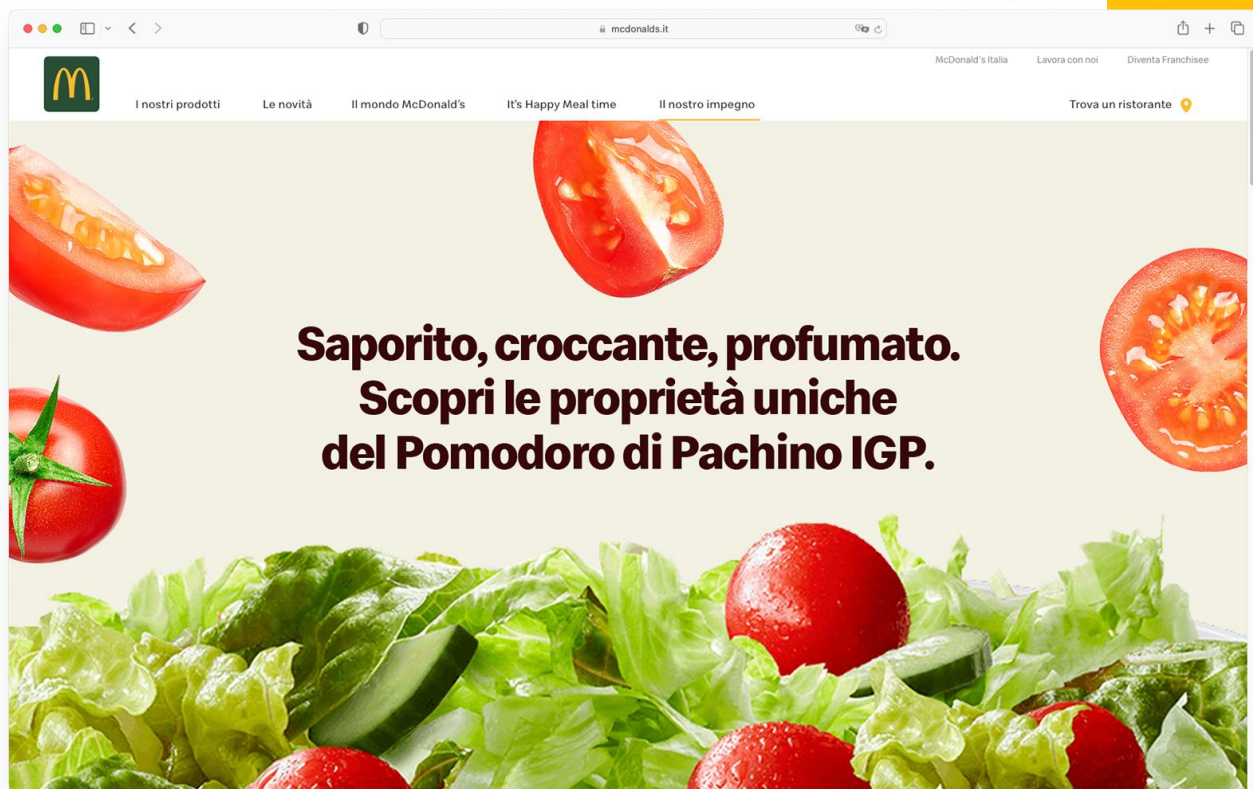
mcdonalds.it

McDonald's Italia Lavora con noi Diventa Franchisee

I nostri prodotti Le novità Il mondo McDonald's It's Happy Meal time Il nostro impegno Trova un ristorante

Saporito, croccante, profumato. Scopri le proprietà uniche del Pomodoro di Pachino IGP.